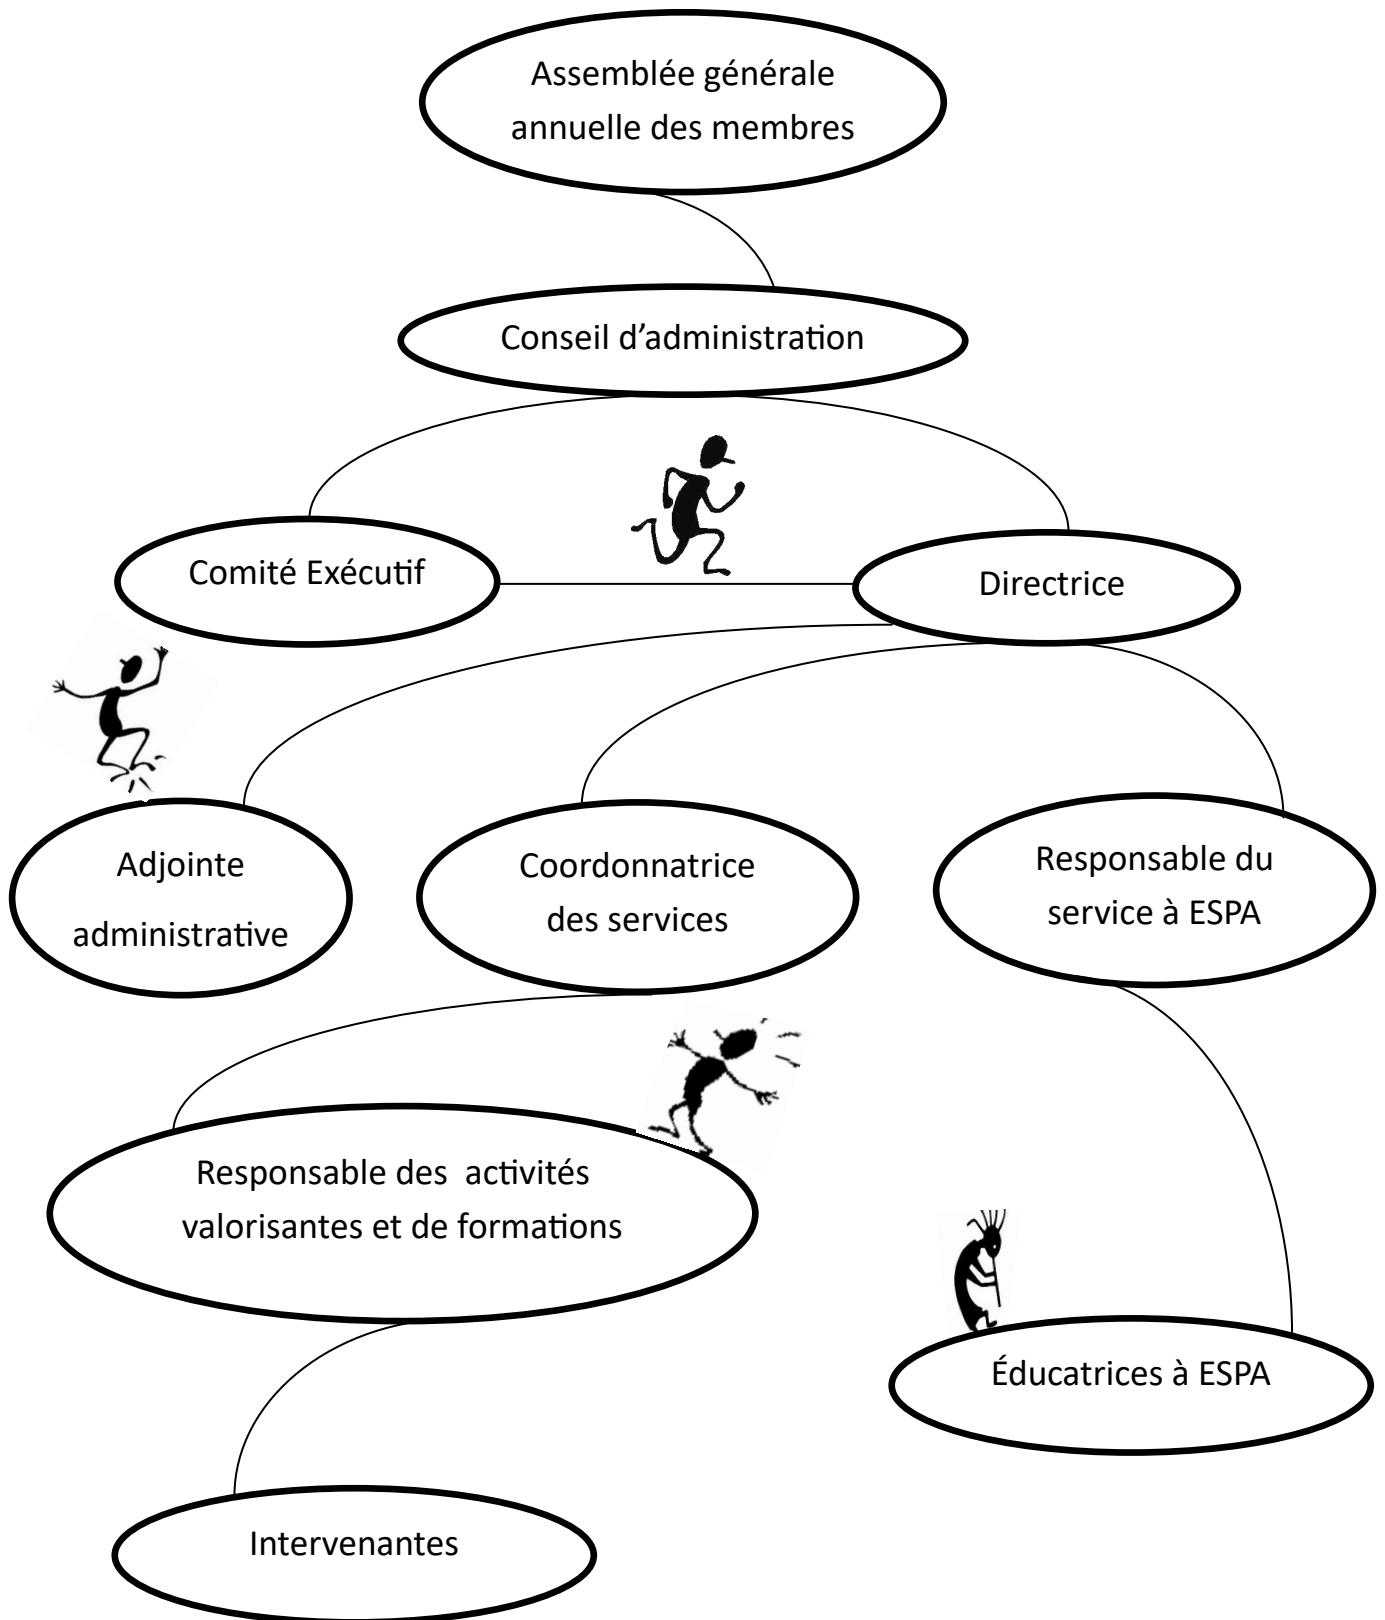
Assemblée générale annuelle des membres

Conseil d'administration

Comité Exécutif

Directrice

Adjointe administrative

Coordonnatrice des services

Responsable du service à ESPA

Responsable des activités valorisantes et de formations

Éducatrices à ESPA

Intervenantes